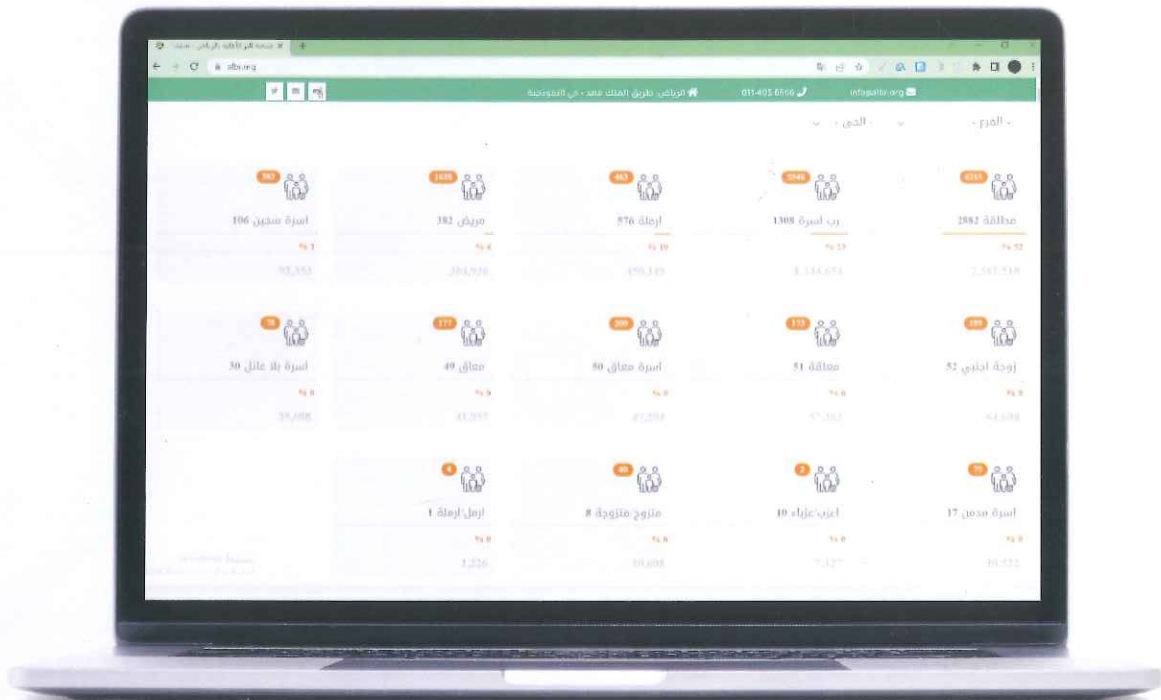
جمعية البر الخيرية بالرياض - مشيك ×
albr.org

info@albr.org
011-405 6666
الرياض، طريق الملك فهد - حي المحمدية

- الفرع -
- الحي -

6315
مطلقة 2882
% 52
2,567,518

5946
رب اسرة 1308
% 13
1,344,654

463
ارملة 576
% 10
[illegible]

1039
مريض 382
% 6
384,926

383
اسرة سجين 106
% 3
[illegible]

189
زوجة اجنبي 52
% 0
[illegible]

123
معلقة 51
% 0
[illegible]

209
اسرة معاق 50
% 0
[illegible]

177
معاق 49
% 0
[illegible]

78
اسرة بلا عائل 30
% 0
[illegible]

75
اسرة مدمن 17
% 0
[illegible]

2
اعزب عزباء 10
% 0
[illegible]

40
متزوج متزوجة 8
% 0
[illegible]

6
ارمل ارملة 1
% 0
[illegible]